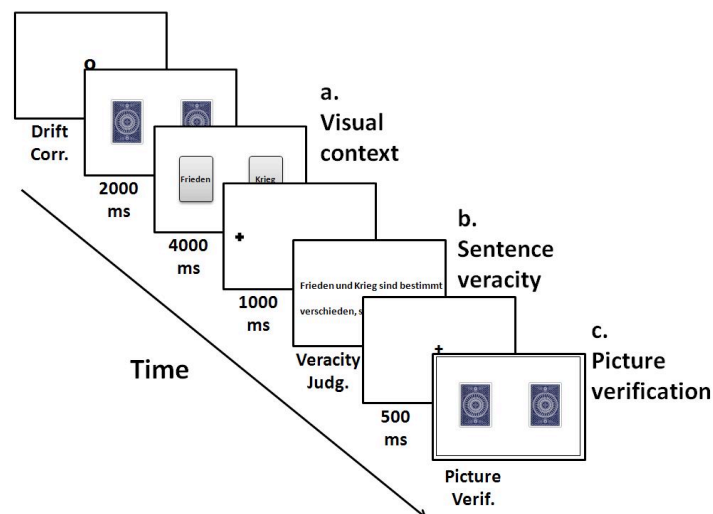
o

Drift Corr.

2000 ms

a. Visual context

Frieden

Krieg

4000 ms

+

1000 ms

b. Sentence veracity

Frieden und Krieg sind bestimmt

verschieden, s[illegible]

Veracity Judg.

+

500 ms

c. Picture verification

Picture Verif.

Time